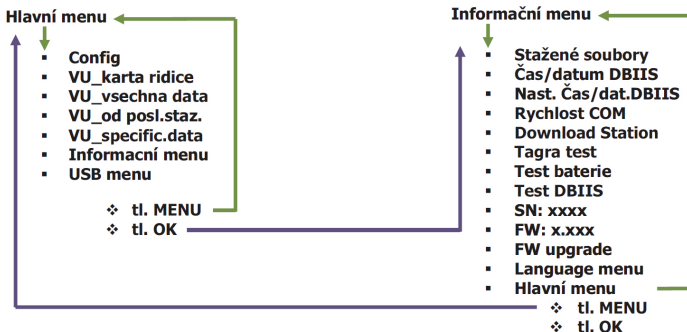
Hlavní menu

- Config
- VU_karta ridice
- VU_vsechna data
- VU_od posl.staz.
- VU_specific.data
- Informacní menu
- USB menu

❖ tl. MENU
❖ tl. OK

Informační menu

- Stažené soubory
- Čas/datum DBIIS
- Nast. Čas/dat.DBIIS
- Rychlost COM
- Download Station
- Tagra test
- Test baterie
- Test DBIIS
- SN: xxxx
- FW: x.xxx
- FW upgrade
- Language menu
- Hlavní menu

❖ tl. MENU
❖ tl. OK